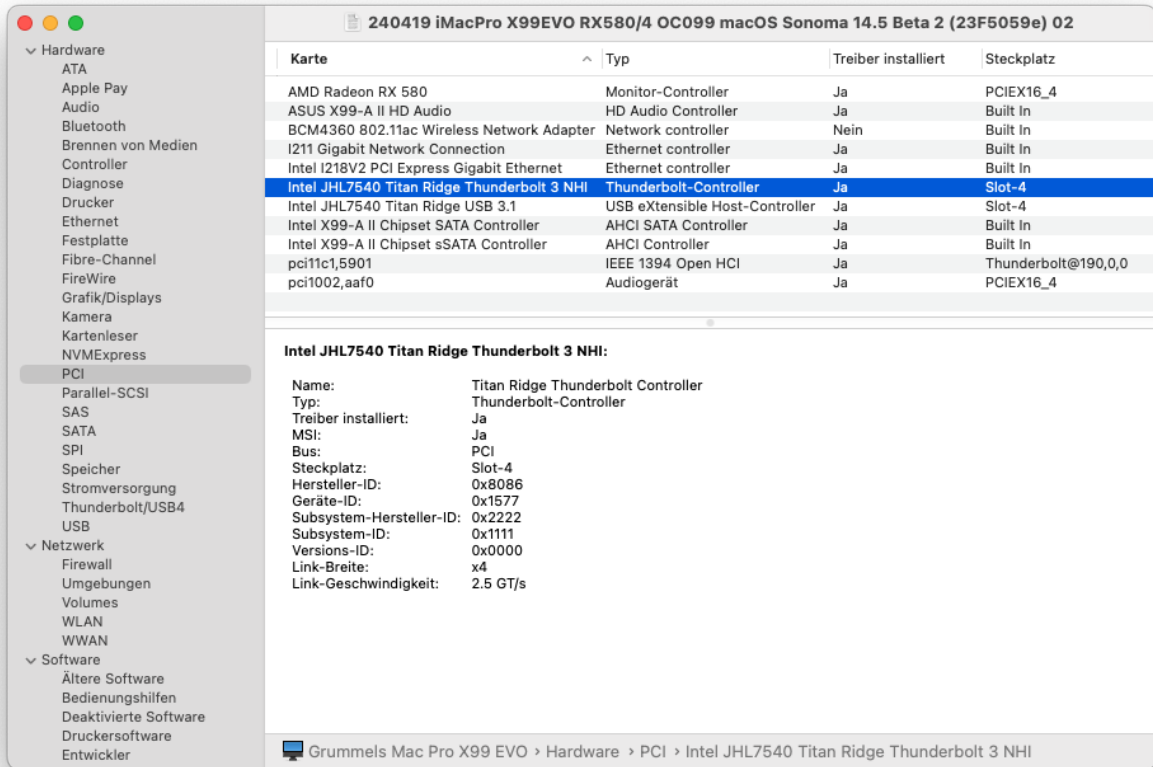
240419 iMacPro X99EVO RX580/4 OC099 macOS Sonoma 14.5 Beta 2 (23F5059e) 02

Hardware
ATA
Apple Pay
Audio
Bluetooth
Brennen von Medien
Controller
Diagnose
Drucker
Ethernet
Festplatte
Fibre-Channel
FireWire
Grafik/Displays
Kamera
Kartenleser
NVMExpress
PCI
Parallel-SCSI
SAS
SATA
SPI
Speicher
Stromversorgung
Thunderbolt/USB4
USB
Netzwerk
Firewall
Umgebungen
Volumes
WLAN
WWAN
Software
Ältere Software
Bedienungshilfen
Deaktivierte Software
Druckersoftware
Entwickler

| Karte | Typ | Treiber installiert | Steckplatz |
|---|---|---|---|
| AMD Radeon RX 580 | Monitor-Controller | Ja | PCIEX16_4 |
| ASUS X99-A II HD Audio | HD Audio Controller | Ja | Built In |
| BCM4360 802.11ac Wireless Network Adapter | Network controller | Nein | Built In |
| I211 Gigabit Network Connection | Ethernet controller | Ja | Built In |
| Intel I218V2 PCI Express Gigabit Ethernet | Ethernet controller | Ja | Built In |
| Intel JHL7540 Titan Ridge Thunderbolt 3 NHI | Thunderbolt-Controller | Ja | Slot-4 |
| Intel JHL7540 Titan Ridge USB 3.1 | USB eXtensible Host-Controller | Ja | Slot-4 |
| Intel X99-A II Chipset SATA Controller | AHCI SATA Controller | Ja | Built In |
| Intel X99-A II Chipset sSATA Controller | AHCI Controller | Ja | Built In |
| pci11c1,5901 | IEEE 1394 Open HCI | Ja | Thunderbolt@190,0,0 |
| pci1002,aaf0 | Audiogerät | Ja | PCIEX16_4 |

Intel JHL7540 Titan Ridge Thunderbolt 3 NHI:

Name: Titan Ridge Thunderbolt Controller
Typ: Thunderbolt-Controller
Treiber installiert: Ja
MSI: Ja
Bus: PCI
Steckplatz: Slot-4
Hersteller-ID: 0x8086
Geräte-ID: 0x1577
Subsystem-Hersteller-ID: 0x2222
Subsystem-ID: 0x1111
Versions-ID: 0x0000
Link-Breite: x4
Link-Geschwindigkeit: 2.5 GT/s

Grummels Mac Pro X99 EVO › Hardware › PCI › Intel JHL7540 Titan Ridge Thunderbolt 3 NHI